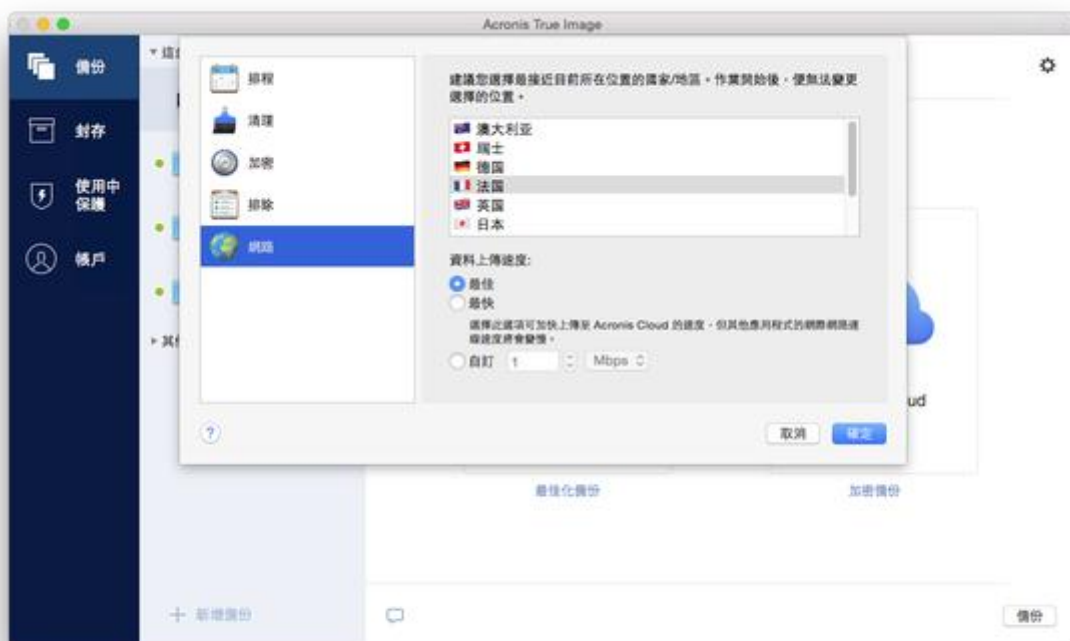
Acronis True Image

備份

封存

使用中保護

帳戶

▾ 這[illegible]

▸ 其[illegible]

排程

清理

加密

排除

網路

建議您選擇最接近目前所在位置的國家/地區。作業開始後，便無法變更選擇的位置。

澳大利亚
瑞士
德国
法国
英国
日本

資料上傳速度:

最佳

最快

選擇此選項可加快上傳至 Acronis Cloud 的速度，但其他應用程式的網際網路連線速度將會變慢。

自訂 1 Mbps

?

取消

確定

ud

最佳化備份

加密備份

+ 新增備份

備份